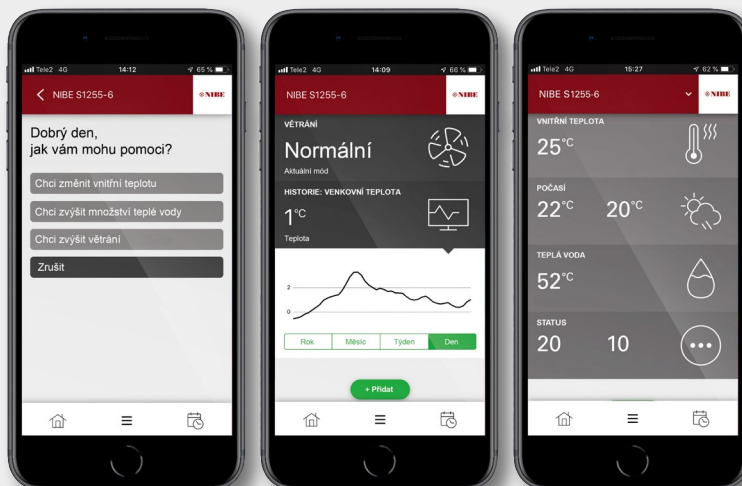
Tele2 4G 14:12 65 %

NIBE S1255-6

NIBE

Dobrý den, jak vám mohu pomoci?

Chci změnit vnitřní teplotu

Chci zvýšit množství teplé vody

Chci zvýšit větrání

Zrušit

Tele2 4G 14:09 66 %

NIBE S1255-6

NIBE

VĚTRÁNÍ

Normální

Aktuální mód

HISTORIE: VENKOVNÍ TEPLOTA

1°C

Teplota

2

0

Rok

Měsíc

Týden

Den

+ Přidat

Tele2 4G 15:27 62 %

NIBE S1255-6

NIBE

VNITŘNÍ TEPLOTA

25°C

POČASÍ

22°C 20°C

TEPLÁ VODA

52°C

STATUS

20 10